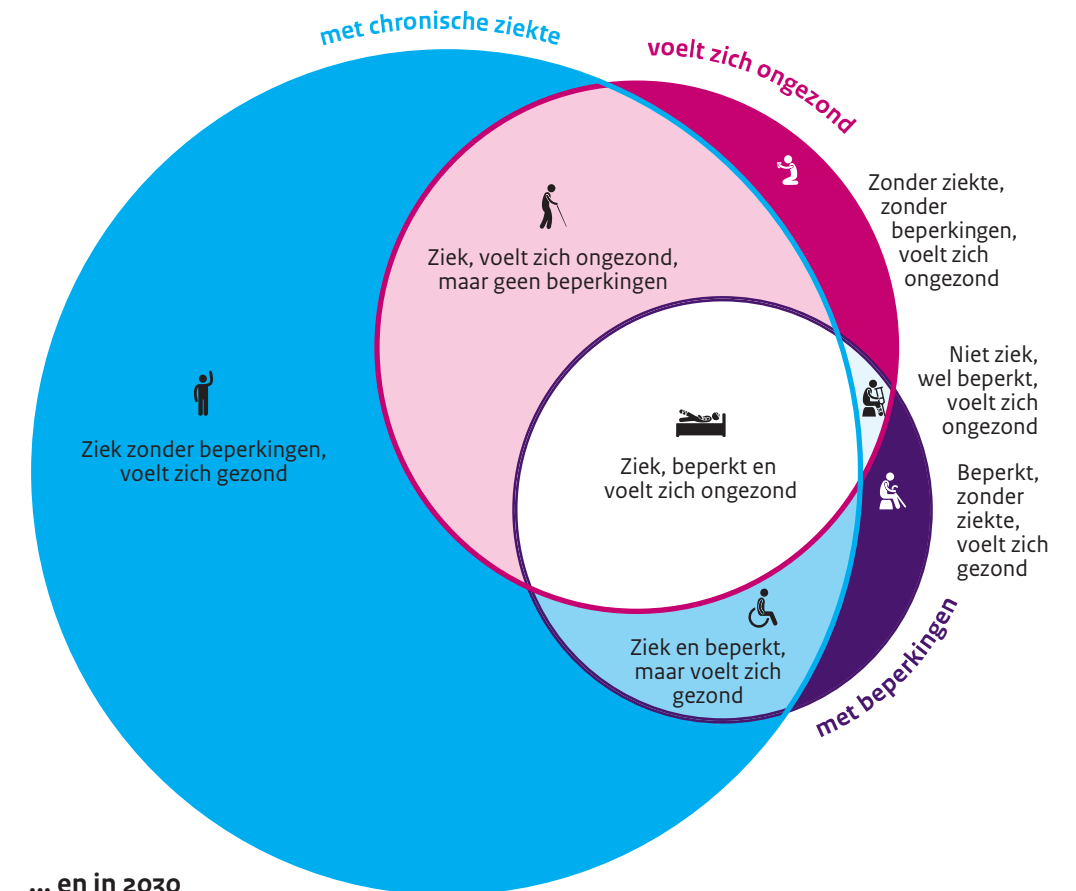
met chronische ziekte

voelt zich ongezond

Zonder ziekte, zonder beperkingen, voelt zich ongezond

Ziek, voelt zich ongezond, maar geen beperkingen

Ziek zonder beperkingen, voelt zich gezond

Niet ziek, wel beperkt, voelt zich ongezond

Ziek, beperkt en voelt zich ongezond

Beperkt, zonder ziekte, voelt zich gezond

Ziek en beperkt, maar voelt zich gezond

met beperkingen

... en in 2030